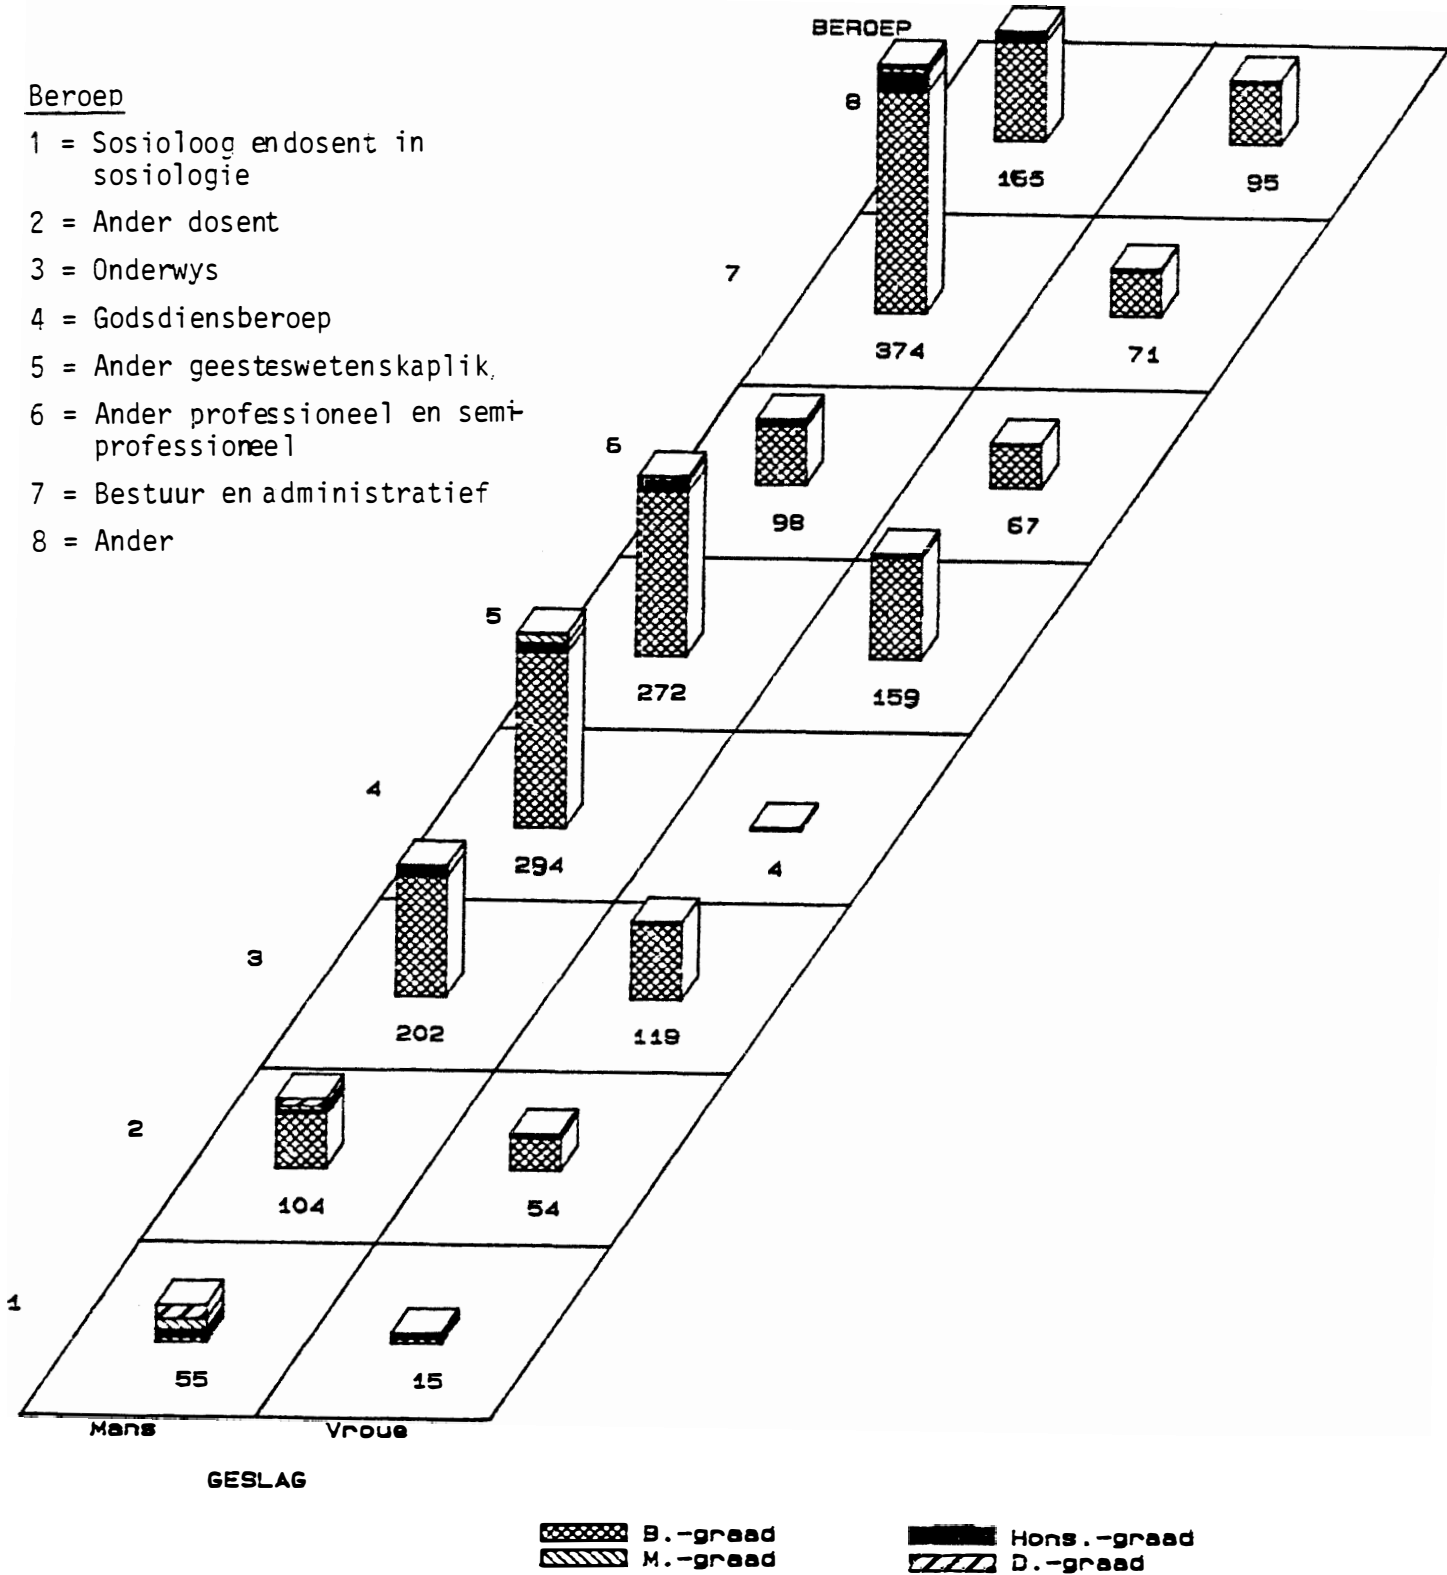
Beroep

1 = Sosioloog en dosent in sosiologie

2 = Ander dosent

3 = Onderwys

4 = Godsdiensberoep

5 = Ander geesteswetenskaplik

6 = Ander professioneel en semiprofessioneel

7 = Bestuur en administratief

8 = Ander

BEROEP

8

165

95

7

374

71

6

98

67

5

272

159

4

294

4

3

202

119

2

104

54

1

55

15

Mans

Vroue

GESLAG

B.-graad

M.-graad

Hons.-graad

D.-graad